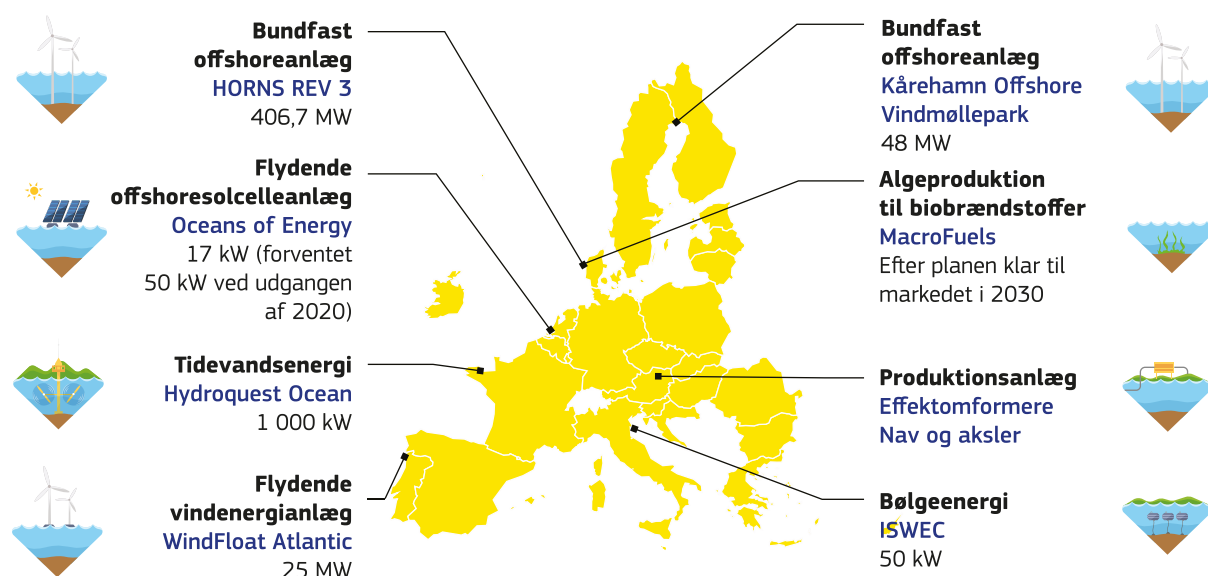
Bundfast offshoreanlæg
HORNS REV 3
406,7 MW

Flydende offshoresolcelleanlæg
Oceans of Energy
17 kW (forventet 50 kW ved udgangen af 2020)

Tidevandsenergi
Hydroquest Ocean
1 000 kW

Flydende vindenergianlæg
WindFloat Atlantic
25 MW

Bundfast offshoreanlæg
Kårehamn Offshore Vindmøllepark
48 MW

Algeproduktion til biobrændstoffer
MacroFuels
Efter planen klar til markedet i 2030

Produktionsanlæg
Effektomformere
Nav og aksler

Bølgeenergi
ISWEC
50 kW